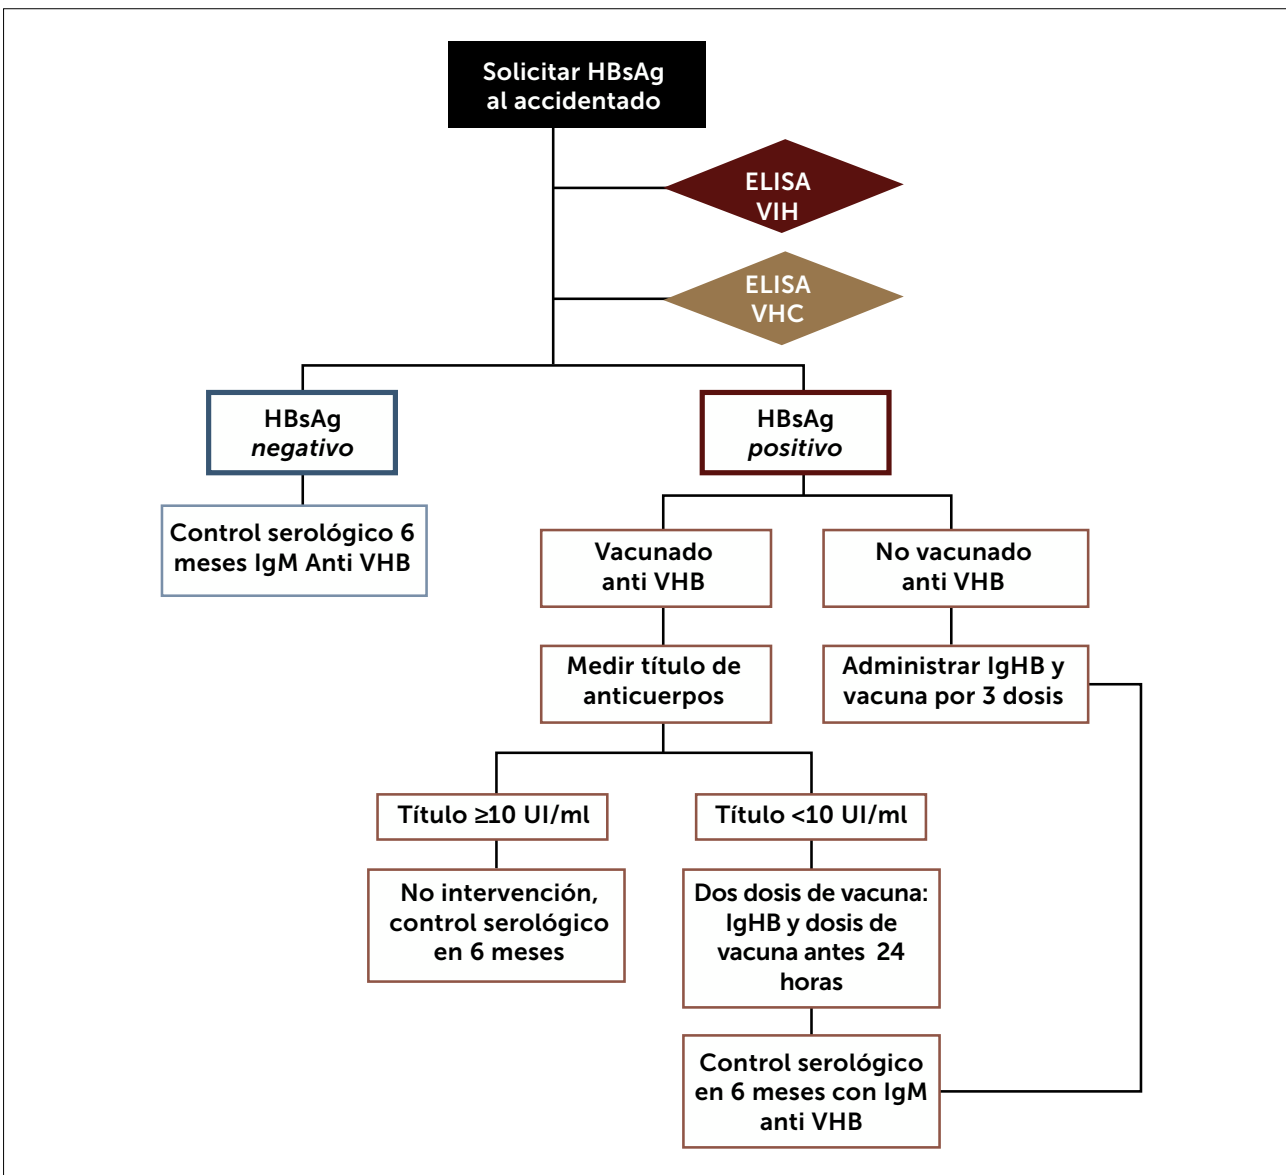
Solicitar HBsAg al accidentado

ELISA VIH

ELISA VHC

HBsAg *negativo*

Control serológico 6 meses IgM Anti VHB

HBsAg *positivo*

Vacunado anti VHB

No vacunado anti VHB

Medir título de anticuerpos

Administrar IgHB y vacuna por 3 dosis

Título ≥10 UI/ml

Título <10 UI/ml

No intervención, control serológico en 6 meses

Dos dosis de vacuna: IgHB y dosis de vacuna antes 24 horas

Control serológico en 6 meses con IgM anti VHB